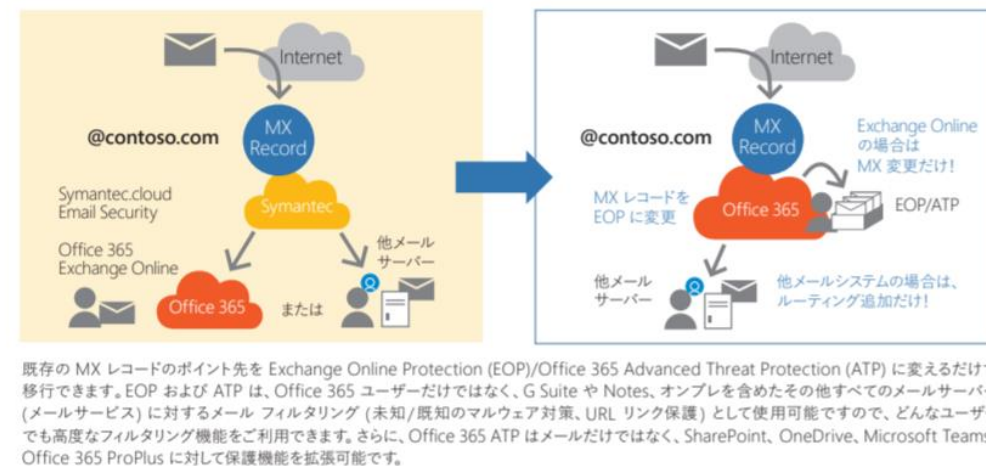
Internet

MX Record

@contoso.com

Symantec.cloud Email Security

Symantec

Office 365 Exchange Online

他メールサーバー

Office 365

または

Internet

MX Record

@contoso.com

Exchange Online の場合は MX 変更だけ!

MX レコードを EOP に変更

Office 365

EOP/ATP

他メールサーバー

他メールシステムの場合は、ルーティング追加だけ!

既存の MX レコードのポイント先を Exchange Online Protection (EOP)/Office 365 Advanced Threat Protection (ATP) に変えるだけ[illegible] 移行できます。EOP および ATP は、Office 365 ユーザーだけではなく、G Suite や Notes、オンプレを含めたその他すべてのメールサーバ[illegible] (メールサービス) に対するメール フィルタリング (未知/既知のマルウェア対策、URL リンク保護) として使用可能ですので、どんなユーザ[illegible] でも高度なフィルタリング機能をご利用できます。さらに、Office 365 ATP はメールだけではなく、SharePoint、OneDrive、Microsoft Teams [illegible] Office 365 ProPlus に対して保護機能を拡張可能です。